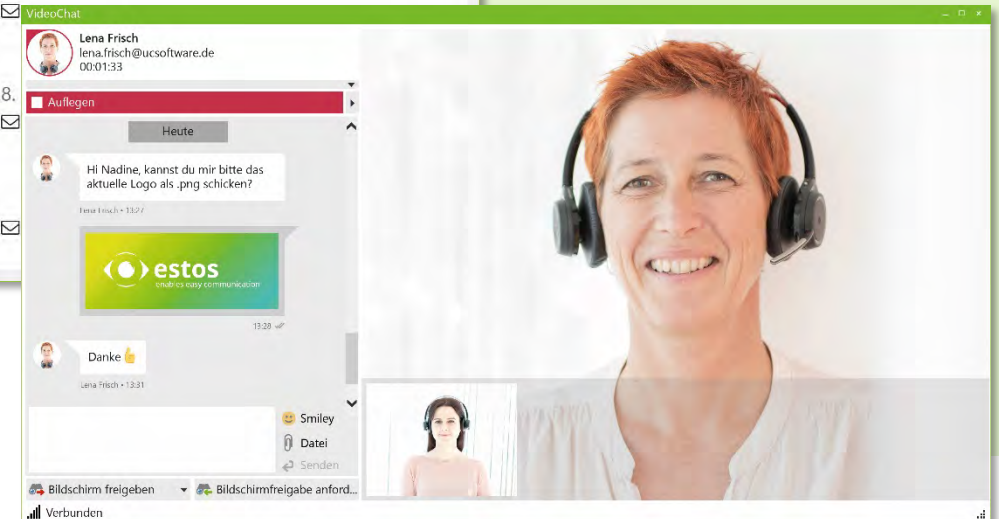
VideoChat

Lena Frisch
lena.frisch@ucsoftware.de
00:01:33

8.

Auflegen

Heute

Hi Nadine, kannst du mir bitte das aktuelle Logo als .png schicken?

Lena Frisch • 13:27

estos
enables easy communication

13:28

Danke 👍

Lena Frisch • 13:31

Smiley
Datei
Senden

Bildschirm freigeben
Bildschirmfreigabe anford...

Verbunden